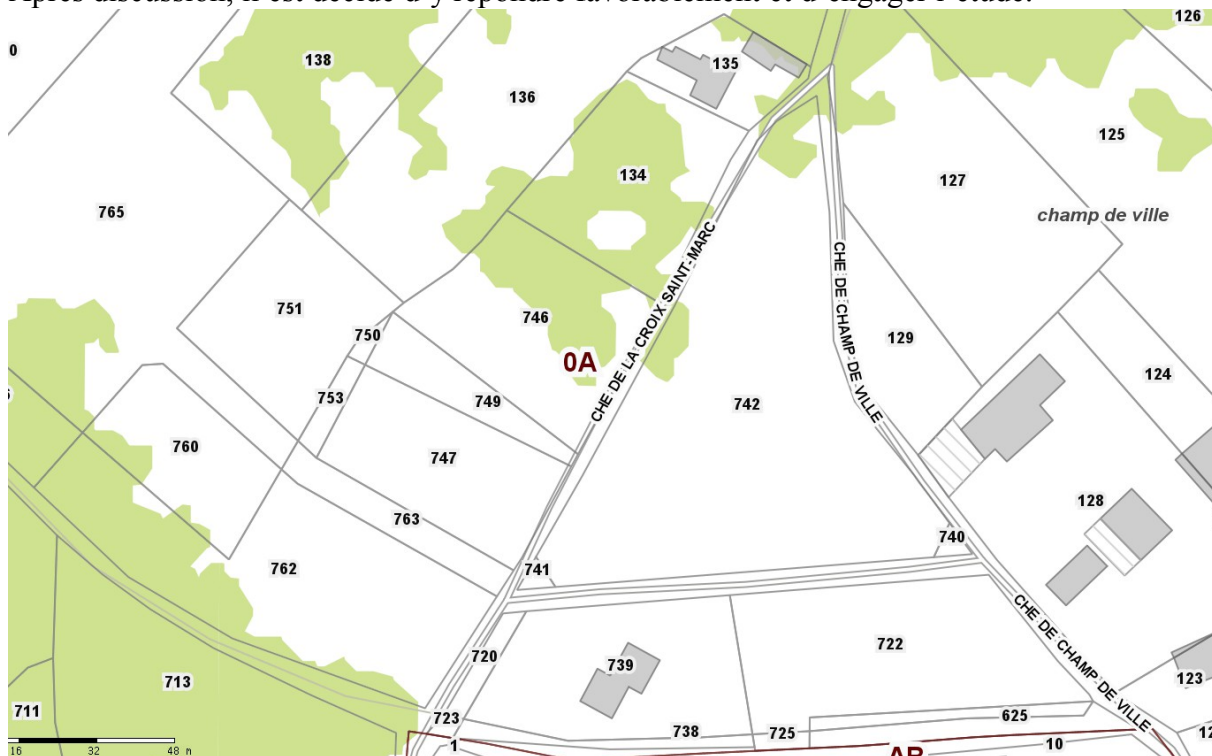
Après discussion, il est décidé d'y répondre favorablement et d'engager l'étude.

0
138
135
126
136
125
134
127
champ de ville
765
CHE DE LA CROIX SAINT MARC
CHE DE CHAMP DE VILLE
751
750
746
0A
129
124
753
749
742
760
747
128
763
740
762
741
CHE DE CHAMP DE VILLE
722
720
739
713
123
711
723
738
725
625
1
10
AB
16 32 48 m